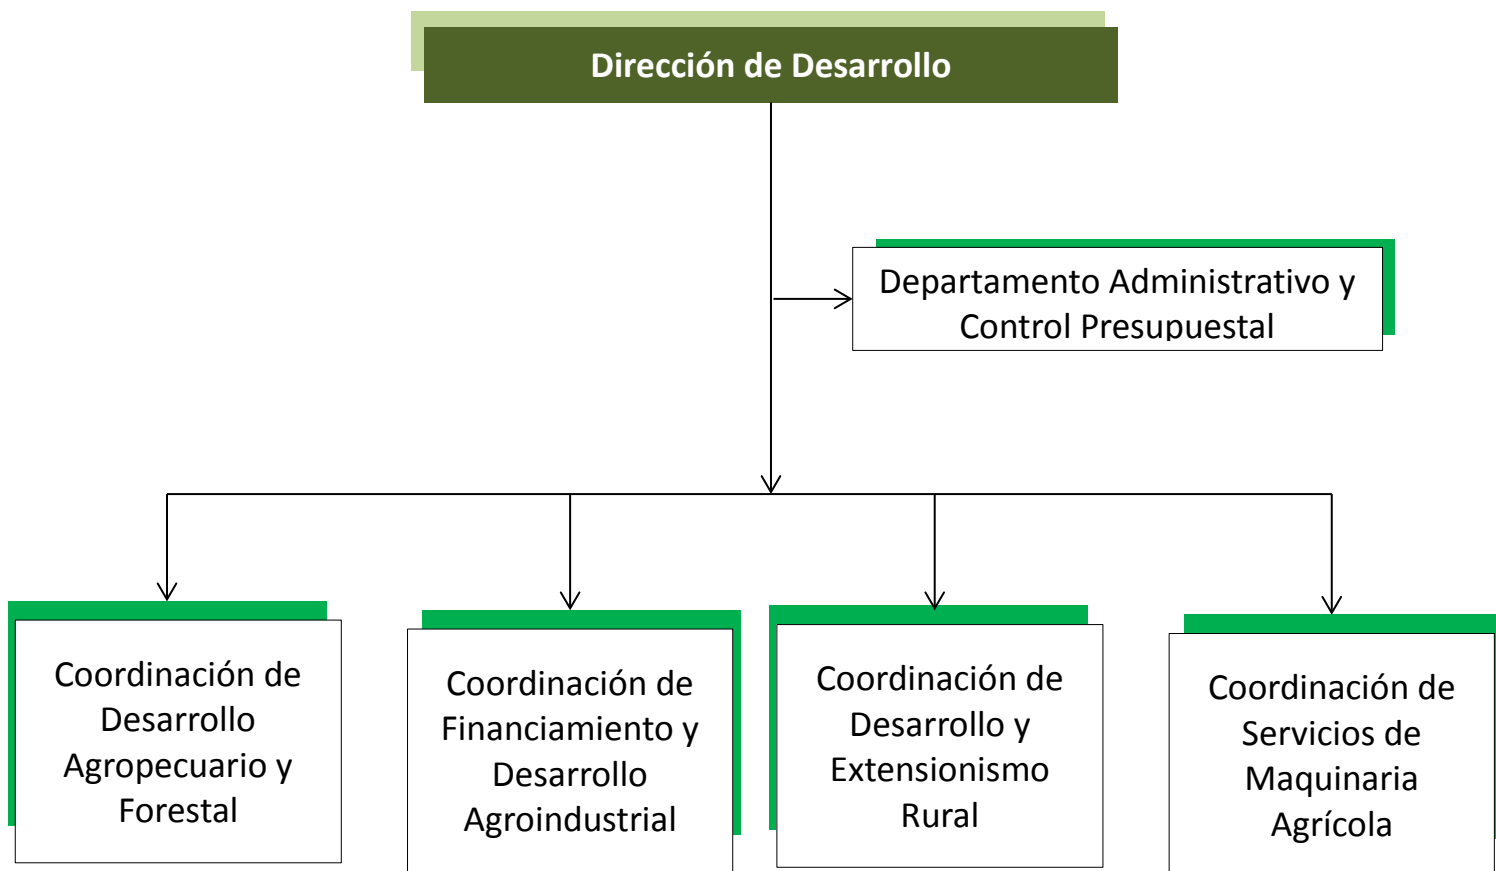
Dirección de Desarrollo

Departamento Administrativo y Control Presupuestal

Coordinación de Desarrollo Agropecuario y Forestal

Coordinación de Financiamiento y Desarrollo Agroindustrial

Coordinación de Desarrollo y Extensionismo Rural

Coordinación de Servicios de Maquinaria Agrícola